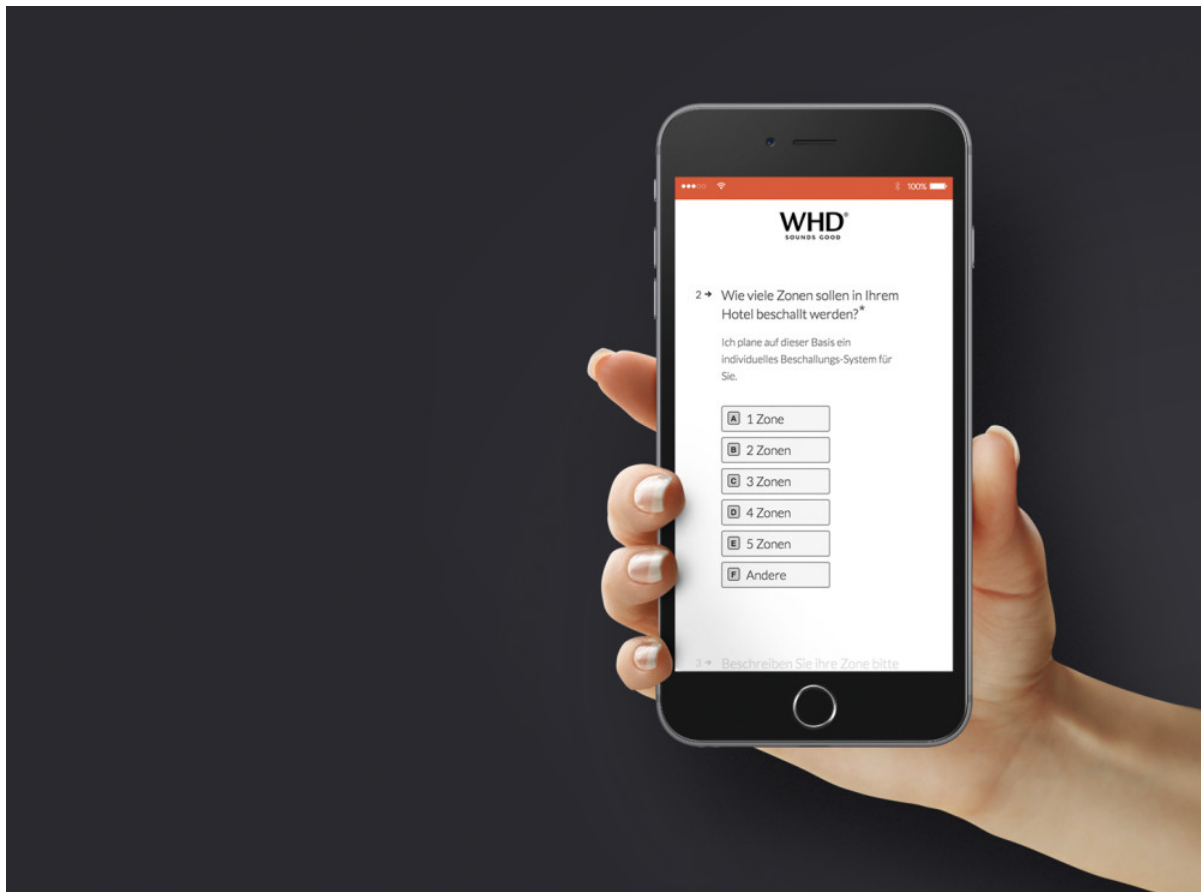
100%

WHD®
SOUNDS GOOD

2→ Wie viele Zonen sollen in Ihrem Hotel beschallt werden?*

Ich plane auf dieser Basis ein individuelles Beschallungs-System für Sie.

A 1 Zone
B 2 Zonen
C 3 Zonen
D 4 Zonen
E 5 Zonen
F Andere

3→ Beschreiben Sie ihre Zone bitte